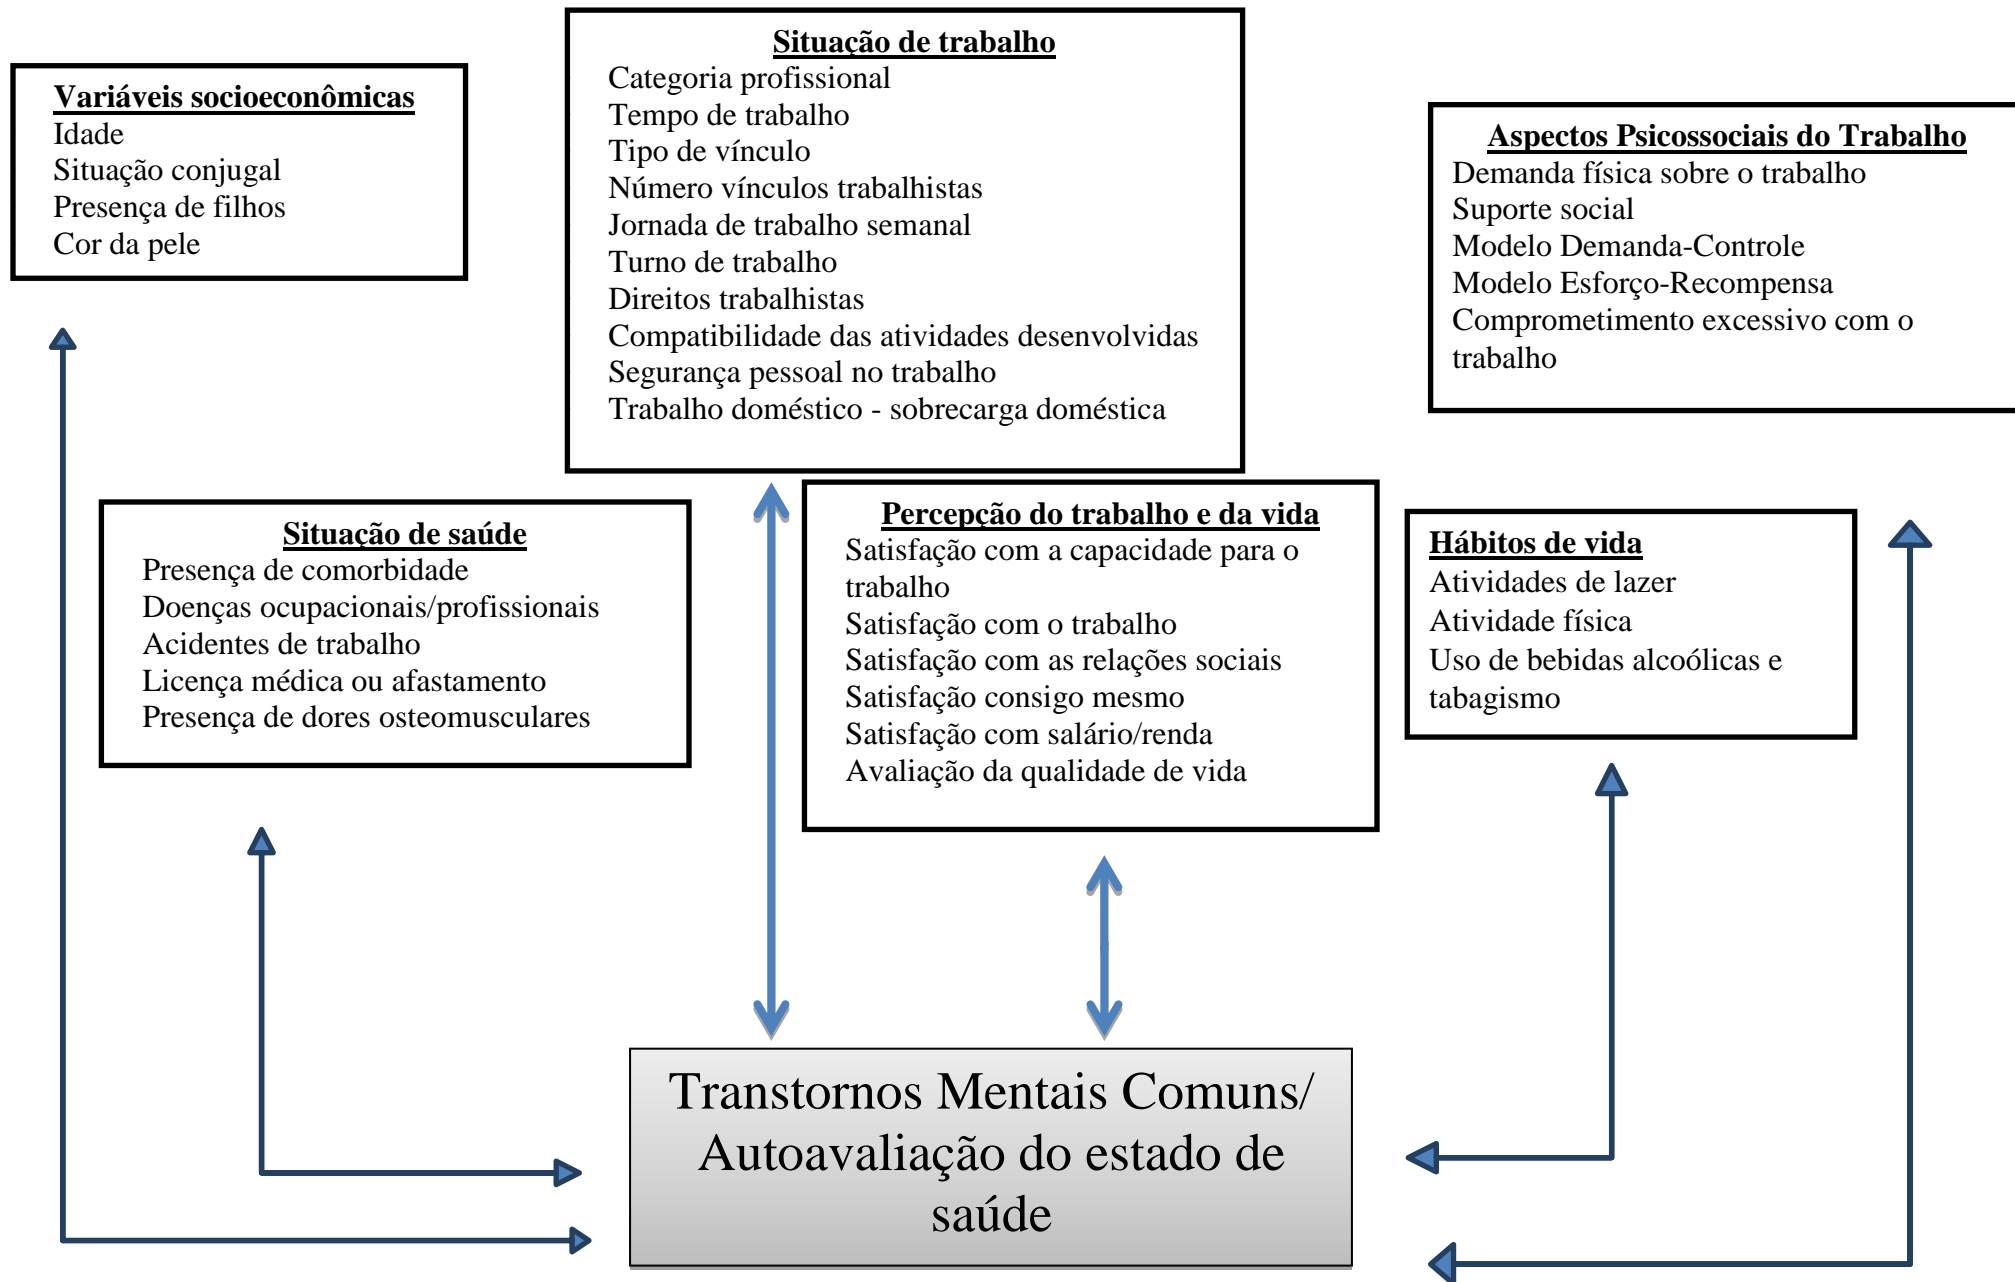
Variáveis socioeconômicas
Idade
Situação conjugal
Presença de filhos
Cor da pele

Situação de trabalho
Categoria profissional
Tempo de trabalho
Tipo de vínculo
Número vínculos trabalhistas
Jornada de trabalho semanal
Turno de trabalho
Direitos trabalhistas
Compatibilidade das atividades desenvolvidas
Segurança pessoal no trabalho
Trabalho doméstico - sobrecarga doméstica

Aspectos Psicossociais do Trabalho
Demanda física sobre o trabalho
Suporte social
Modelo Demanda-Controle
Modelo Esforço-Recompensa
Comprometimento excessivo com o trabalho

Situação de saúde
Presença de comorbidade
Doenças ocupacionais/profissionais
Acidentes de trabalho
Licença médica ou afastamento
Presença de dores osteomusculares

Percepção do trabalho e da vida
Satisfação com a capacidade para o trabalho
Satisfação com o trabalho
Satisfação com as relações sociais
Satisfação consigo mesmo
Satisfação com salário/renda
Avaliação da qualidade de vida

Hábitos de vida
Atividades de lazer
Atividade física
Uso de bebidas alcoólicas e tabagismo

Transtornos Mentais Comuns/ Autoavaliação do estado de saúde